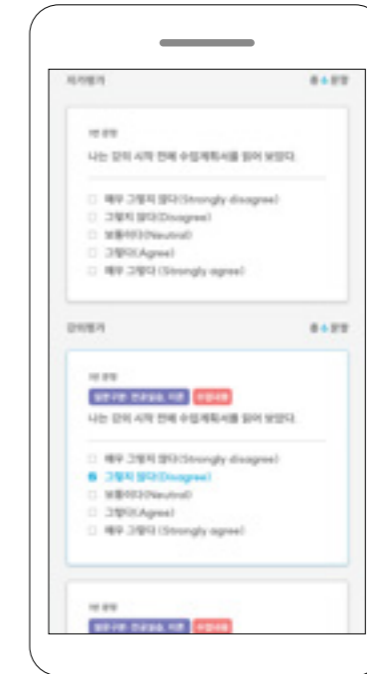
자기평가

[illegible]

1번 문항

나는 강의 시작 전에 수업계획서를 읽어 보았다.

매우 그렇지 않다(Strongly disagree)
그렇지 않다(Disagree)
보통이다(Neutral)
그렇다(Agree)
매우 그렇다 (Strongly agree)

강의평가

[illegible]

1번 문항

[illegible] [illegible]

나는 강의 시작 전에 수업계획서를 읽어 보았다.

매우 그렇지 않다(Strongly disagree)
그렇지 않다(Disagree)
보통이다(Neutral)
그렇다(Agree)
매우 그렇다 (Strongly agree)

1번 문항

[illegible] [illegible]